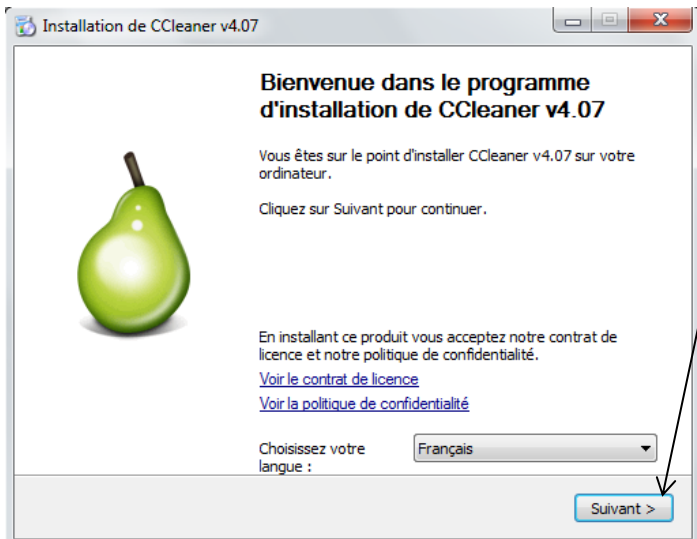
Installation de CCleaner v4.07

Bienvenue dans le programme d'installation de CCleaner v4.07

Vous êtes sur le point d'installer CCleaner v4.07 sur votre ordinateur.

Cliquez sur Suivant pour continuer.

En installant ce produit vous acceptez notre contrat de licence et notre politique de confidentialité.

Voir le contrat de licence

Voir la politique de confidentialité

Choisissez votre langue :

Français

Suivant >